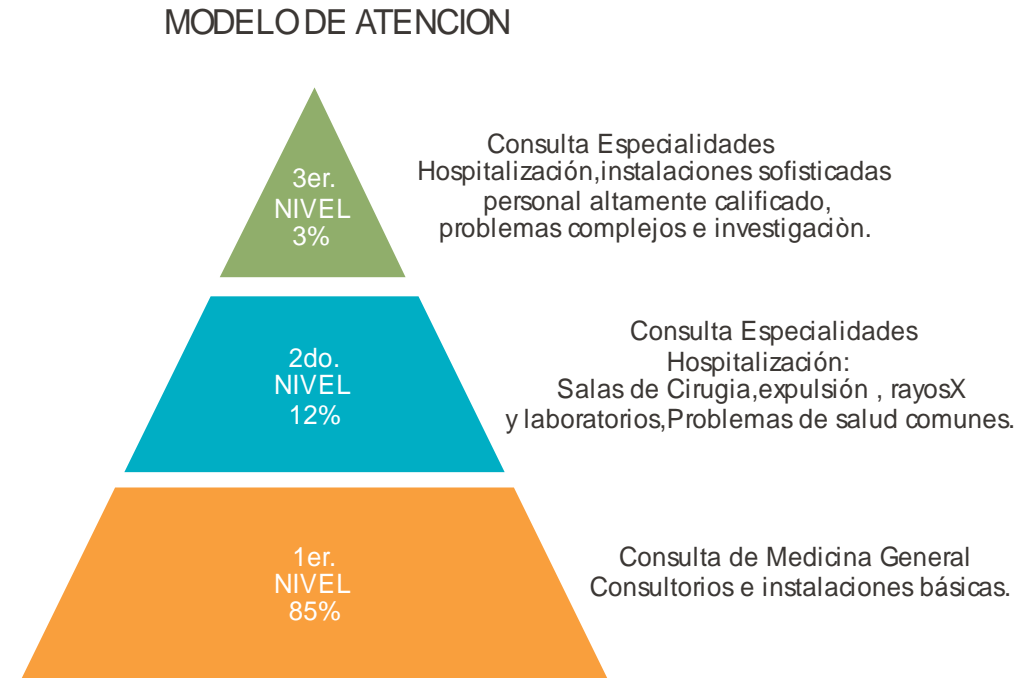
MODELO DE ATENCION

3er.
NIVEL
3%

Consulta Especialidades
Hospitalización,instalaciones sofisticadas
personal altamente calificado,
problemas complejos e investigaciòn.

2do.
NIVEL
12%

Consulta Especialidades
Hospitalización:
Salas de Cirugia,expulsión , rayosX
y laboratorios,Problemas de salud comunes.

1er.
NIVEL
85%

Consulta de Medicina General
Consultorios e instalaciones básicas.